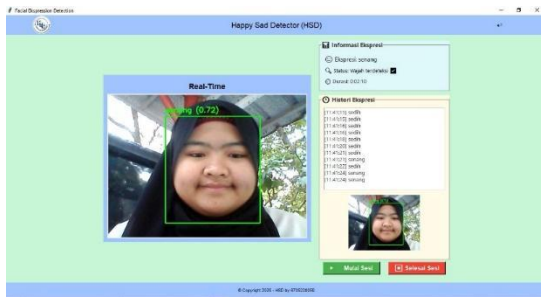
Facial Ekspresion Detection

Happy Sad Detector (HSD)

Real-Time

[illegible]ng (0.72)

Informasi Ekspresi

Ekspresi: senang

Status: Wajah terdeteksi

Durasi: 00:10

Histori Ekspresi

[11:41:13] sedih
[11:41:14] sedih
[11:41:15] sedih
[11:41:16] sedih
[11:41:18] sedih
[11:41:20] sedih
[11:41:21] sedih
[11:41:21] senang
[11:41:22] sedih
[11:41:24] senang
[11:41:24] senang

Mulai Sesi

Selesai Sesi

© Copyright 2025 - HSD by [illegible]